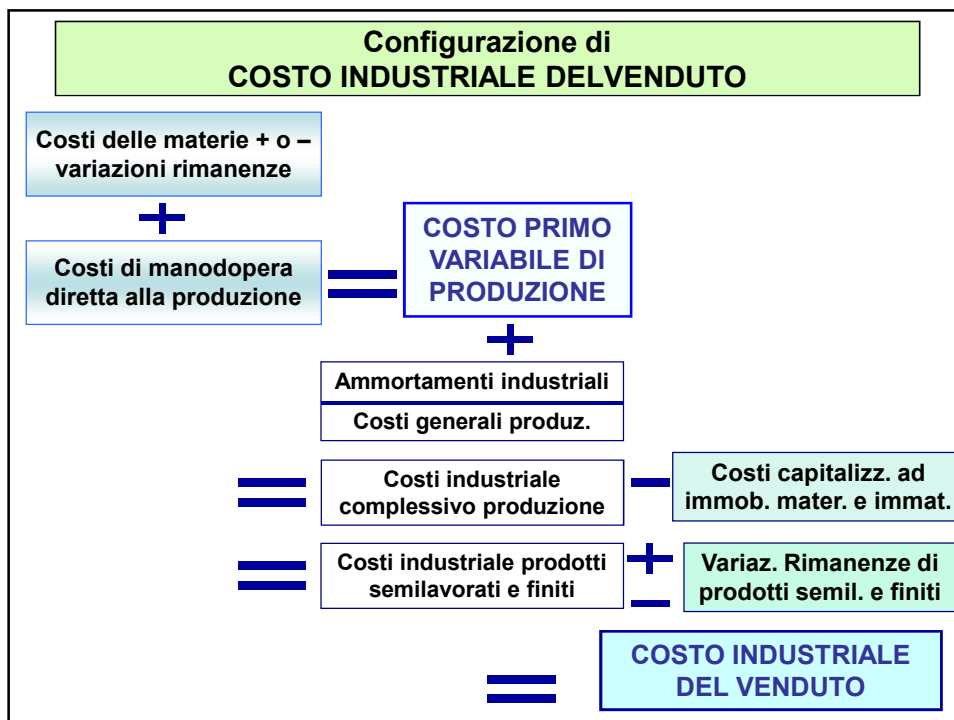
Configurazione di
COSTO INDUSTRIALE DELVENDUTO

Costi delle materie + o – variazioni rimanenze

+

Costi di manodopera diretta alla produzione

=

COSTO PRIMO VARIABILE DI PRODUZIONE

+

Ammortamenti industriali

Costi generali produz.

=

Costi industriale complessivo produzione

–

Costi capitalizz. ad immob. mater. e immat.

=

Costi industriale prodotti semilavorati e finiti

+
–

Variaz. Rimanenze di prodotti semil. e finiti

=

COSTO INDUSTRIALE DEL VENDUTO